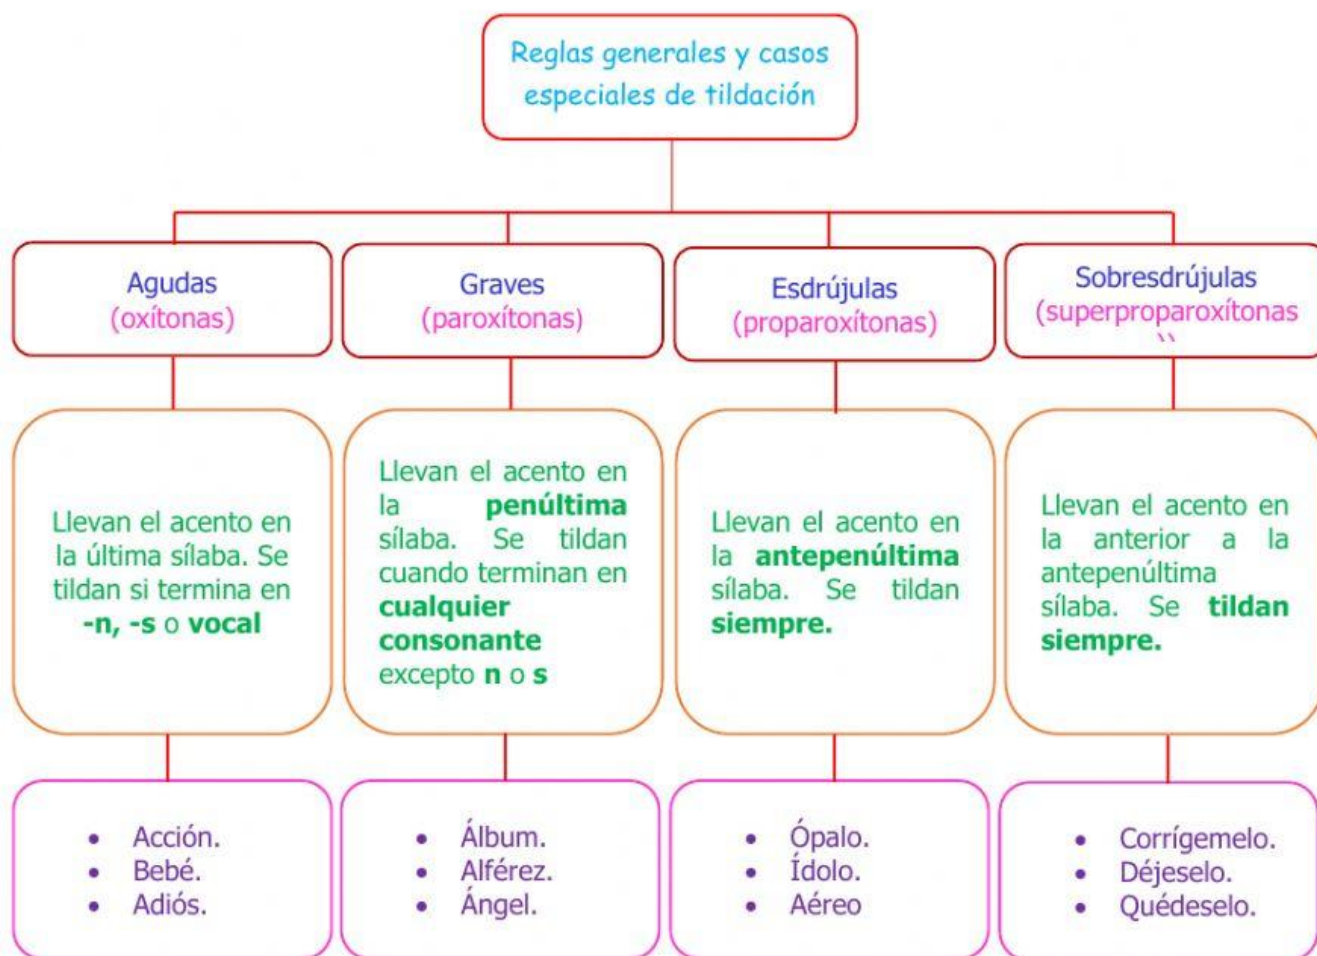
Reglas generales y casos especiales de tildación

Agudas
(oxítonas)

Graves
(paroxítonas)

Esdrújulas
(proparoxítonas)

Sobresdrújulas
(superproparoxítonas

Llevan el acento en la última sílaba. Se tildan si termina en **-n, -s** o **vocal**

Llevan el acento en la **penúltima** sílaba. Se tildan cuando terminan en **cualquier consonante** excepto **n** o **s**

Llevan el acento en la **antepenúltima** sílaba. Se tildan **siempre.**

Llevan el acento en la anterior a la antepenúltima sílaba. Se **tildan siempre.**

- Acción.
- Bebé.
- Adiós.

- Álbum.
- Alférez.
- Ángel.

- Ópalo.
- Ídolo.
- Aéreo

- Corrígemelo.
- Déjeselo.
- Quédeselo.